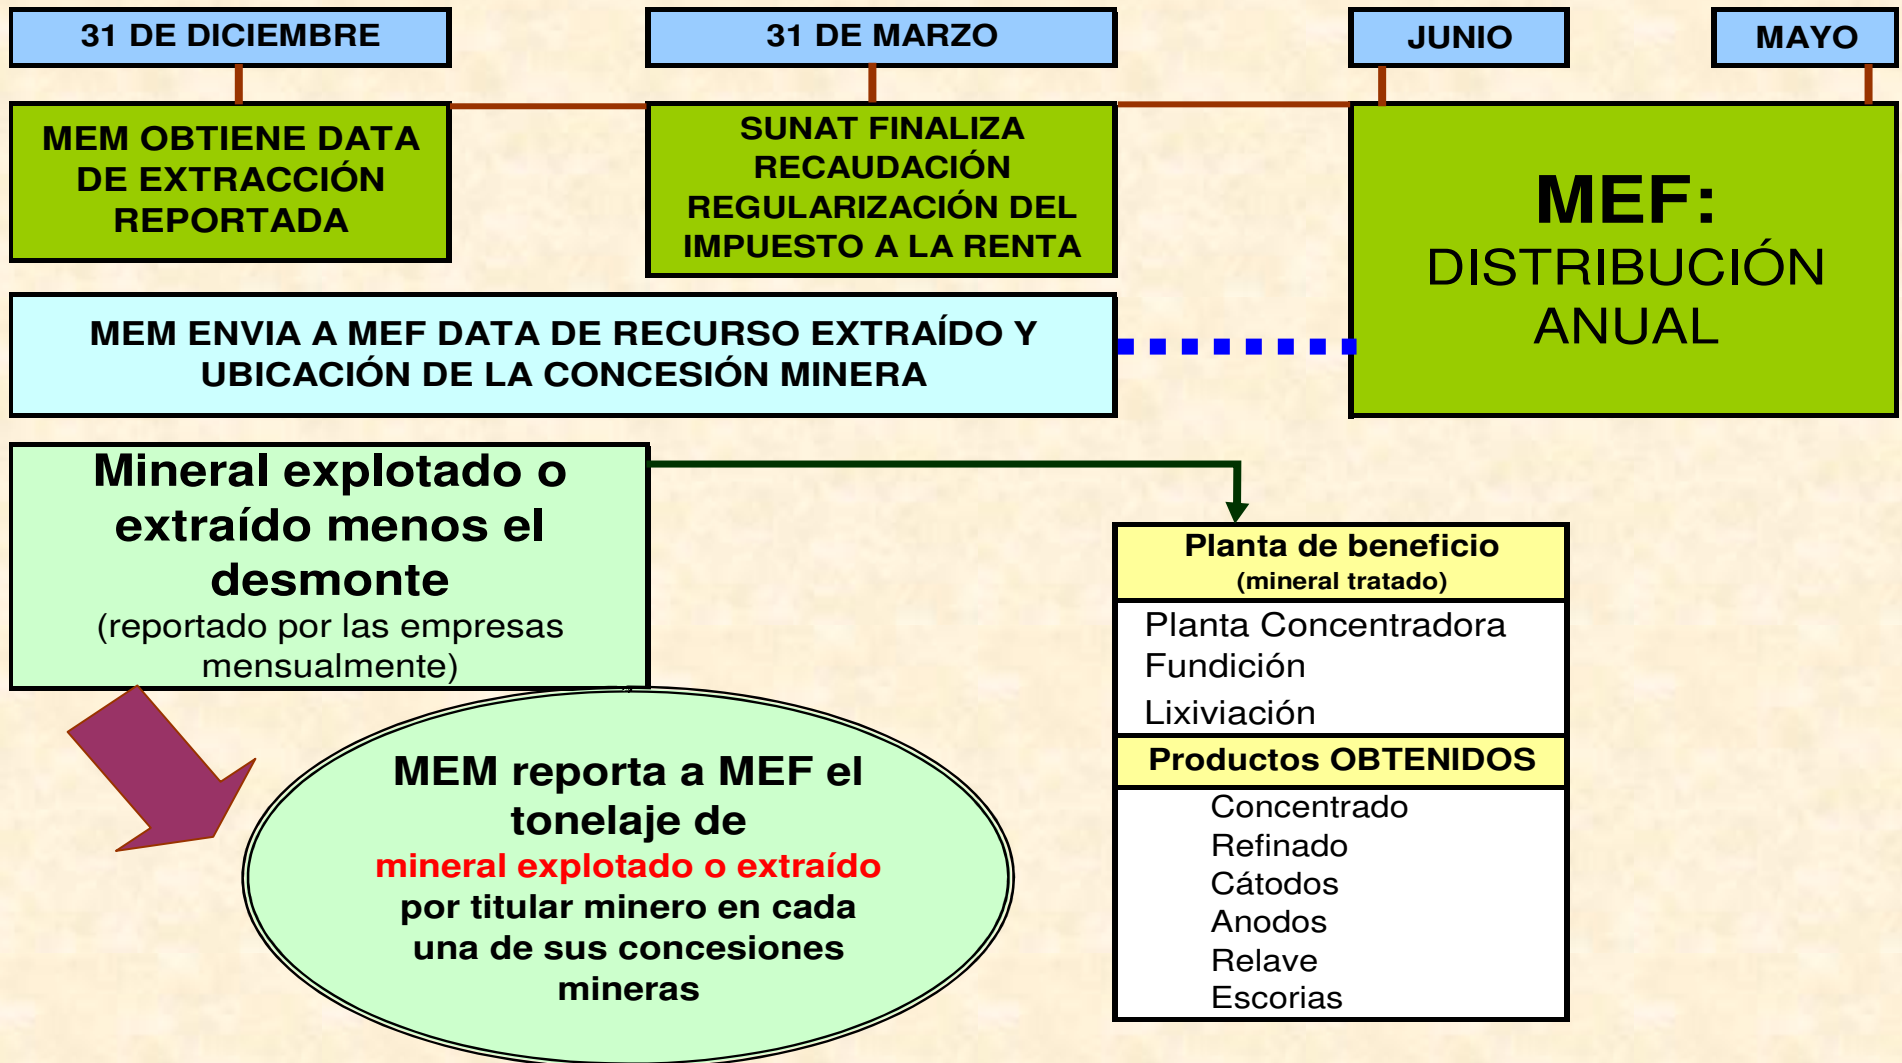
31 DE DICIEMBRE

MEM OBTIENE DATA DE EXTRACCIÓN REPORTADA

31 DE MARZO

SUNAT FINALIZA RECAUDACIÓN REGULARIZACIÓN DEL IMPUESTO A LA RENTA

JUNIO

MAYO

MEF: DISTRIBUCIÓN ANUAL

MEM ENVIA A MEF DATA DE RECURSO EXTRAÍDO Y UBICACIÓN DE LA CONCESIÓN MINERA

Mineral explotado o extraído menos el desmonte
(reportado por las empresas mensualmente)

Planta de beneficio
(mineral tratado)

Planta Concentradora
Fundición
Lixiviación

Productos OBTENIDOS

Concentrado
Refinado
Cátodos
Anodos
Relave
Escorias

MEM reporta a MEF el tonelaje de mineral explotado o extraído por titular minero en cada una de sus concesiones mineras